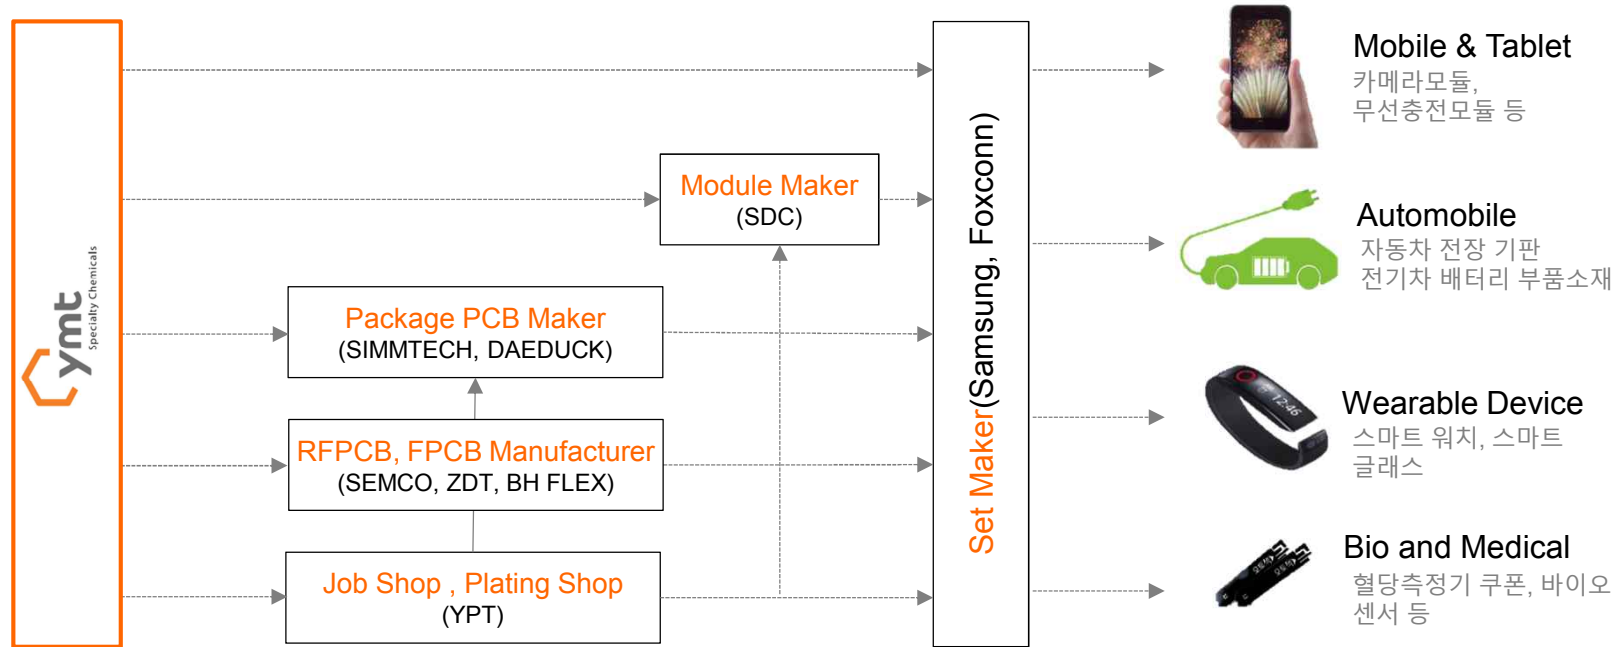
ymt Specialty Chemicals

Module Maker
(SDC)

Package PCB Maker
(SIMMTECH, DAEDUCK)

RFPCB, FPCB Manufacturer
(SEMCO, ZDT, BH FLEX)

Job Shop , Plating Shop
(YPT)

Set Maker(Samsung, Foxconn)

Mobile & Tablet
카메라모듈,
무선충전모듈 등

Automobile
자동차 전장 기판
전기차 배터리 부품소재

Wearable Device
스마트 워치, 스마트
글래스

Bio and Medical
혈당측정기 쿠폰, 바이오
센서 등